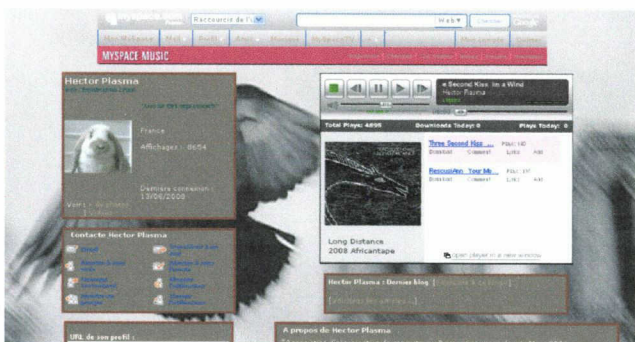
Raccourcis de l'utilisateur | Web | Chercher | Google

Mon Bureau | Mail | Profil | Amis | Musique | MySpaceTV | Mon compte | Quitter

MYSPACE MUSIC

Hector Plasma

"eux de ces regardant?"

France

Affichages : 8654

Dernière connexion : 13/06/2009

Voir : Musique

Second Kiss in a Wind
Hector Plasma

Total Plays: 4695 | Downloads Today: 0 | Plays Today: 0

Three Second Kiss... | Plays: 140
Download | Comment | Link | Add

Rescue/Am Your M... | Plays: 19
Download | Comment | Link | Add

Long Distance
2008 Africantape

Open player in a new window

Contacter Hector Plasma

Hector Plasma : Derniers blog

URL de son profil :

A propos de Hector Plasma